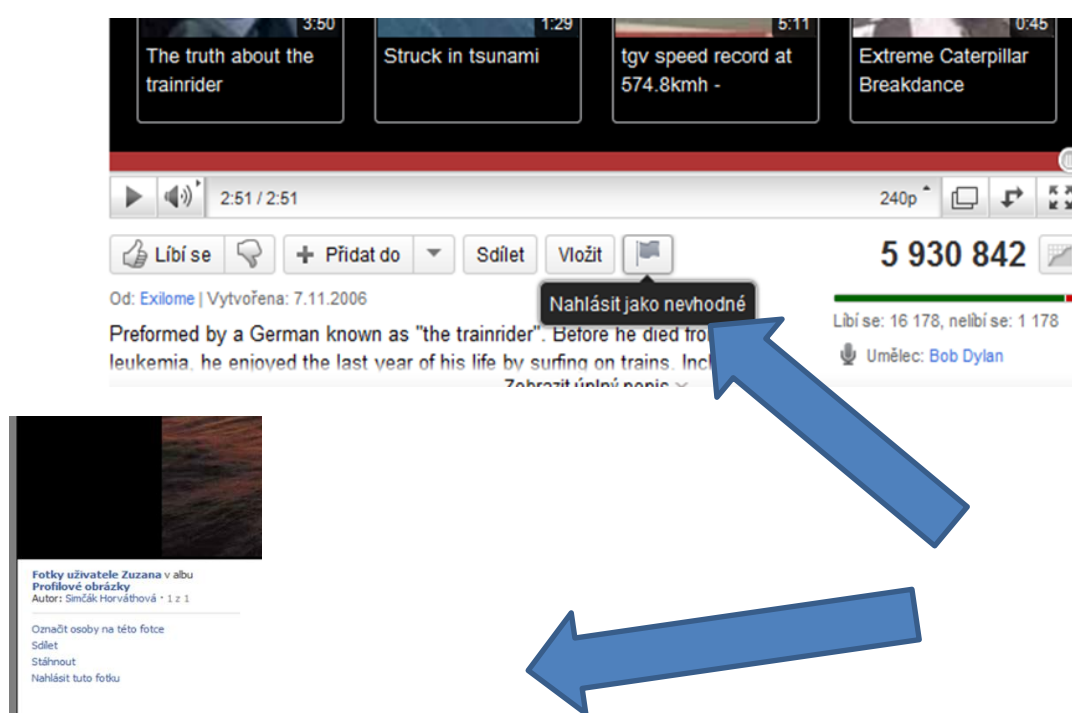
3:50
The truth about the trainrider

1:29
Struck in tsunami

5:11
tgv speed record at 574.8kmh -

0:45
Extreme Caterpillar Breakdance

2:51 / 2:51

240p

Líbí se

Přidat do

Sdílet

Vložit

5 930 842

Nahlásit jako nevhodné

Od: Exilome | Vytvořena: 7.11.2006

Preformed by a German known as "the trainrider". Before he died fro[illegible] leukemia, he enjoyed the last year of his life by surfing on trains. Inc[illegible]

Zobrazit úplný popis

Líbí se: 16 178, nelíbí se: 1 178

Umělec: Bob Dylan

Fotky uživatele Zuzana v albu Profilové obrázky
Autor: Simčák Horváthová · 1 z 1

Označit osoby na této fotce
Sdílet
Stáhnout
Nahlásit tuto fotku